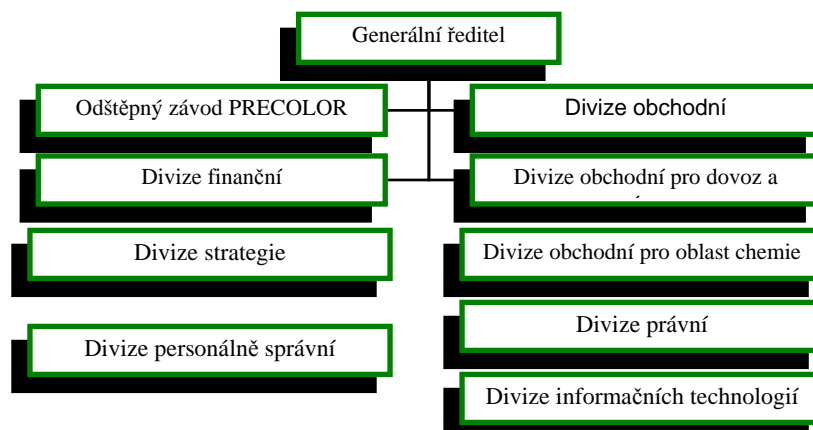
Generální ředitel

Odštěpný závod PRECOLOR

Divize obchodní

Divize finanční

Divize obchodní pro dovoz a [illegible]

Divize strategie

Divize obchodní pro oblast chemie

Divize personálně správní

Divize právní

Divize informačních technologií